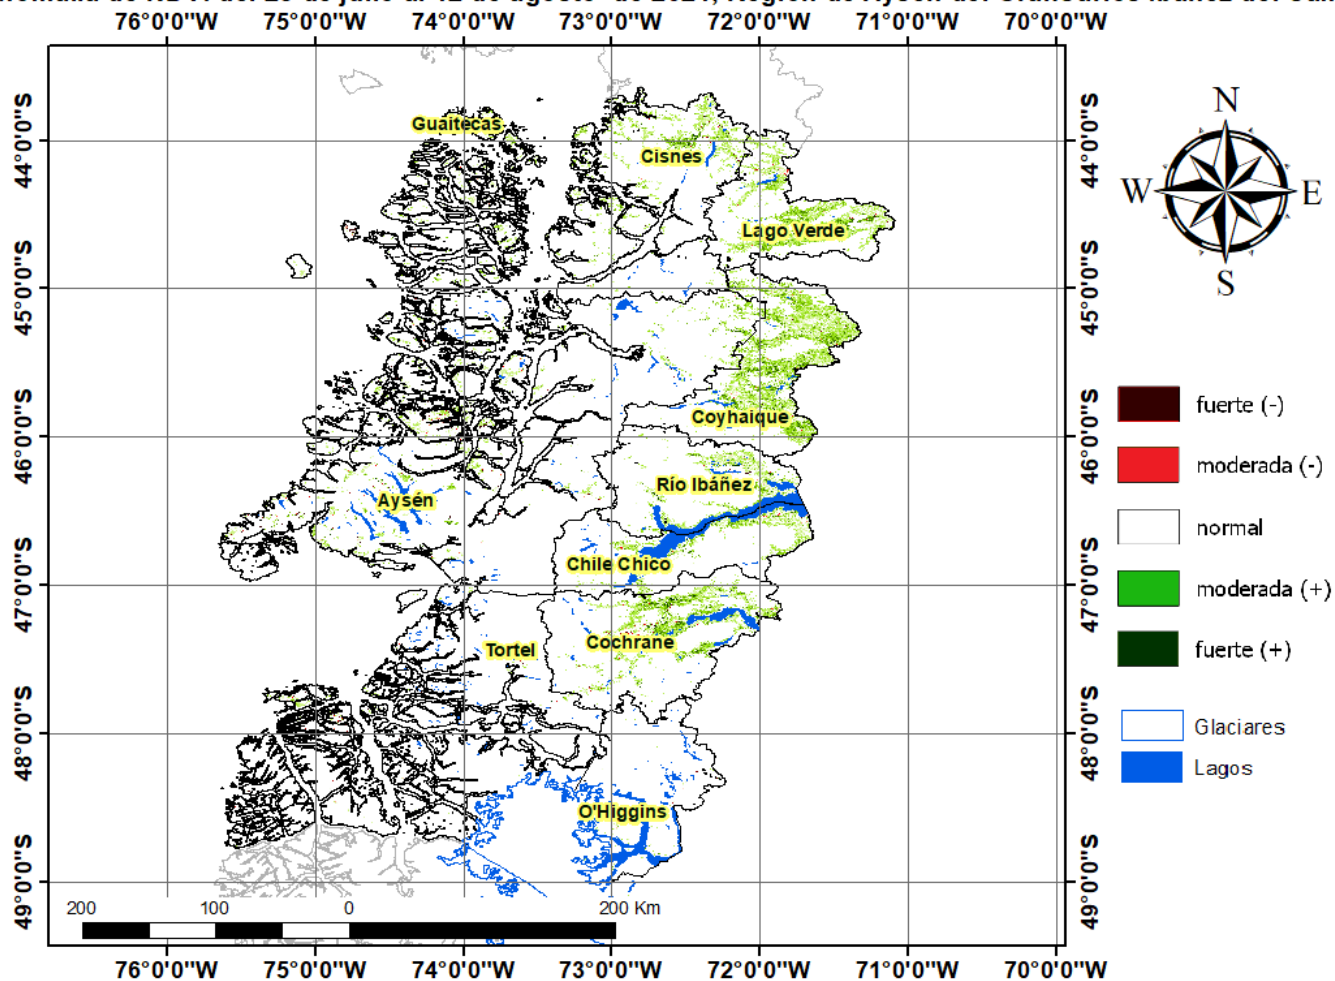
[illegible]

76°0'0"W 75°0'0"W 74°0'0"W 73°0'0"W 72°0'0"W 71°0'0"W 70°0'0"W

44°0'0"S 45°0'0"S 46°0'0"S 47°0'0"S 48°0'0"S 49°0'0"S

44°0'0"S 45°0'0"S 46°0'0"S 47°0'0"S 48°0'0"S 49°0'0"S

Guaitecas
Cisnes
Lago Verde
Coyhaique
Aysén
Río Ibáñez
Chile Chico
Cochrane
Tortel
O'Higgins

N
W
E
S

fuerte (-)
moderada (-)
normal
moderada (+)
fuerte (+)

Glaciares
Lagos

200 100 0 200 Km

76°0'0"W 75°0'0"W 74°0'0"W 73°0'0"W 72°0'0"W 71°0'0"W 70°0'0"W